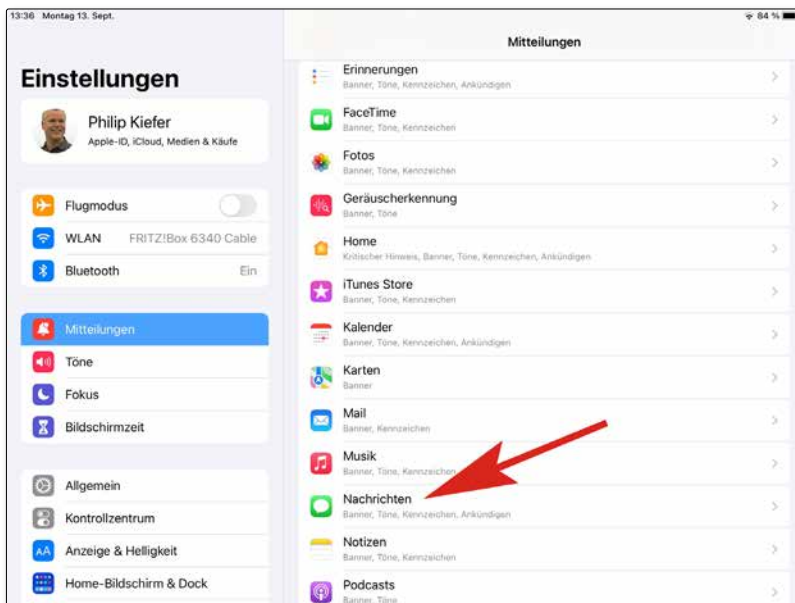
13:36 Montag 13. Sept.

84 %

Einstellungen

Philip Kiefer
Apple-ID, iCloud, Medien & Käufe

Flugmodus

WLAN FRITZ!Box 6340 Cable

Bluetooth Ein

Mitteilungen

Töne

Fokus

Bildschirmzeit

Allgemein

Kontrollzentrum

Anzeige & Helligkeit

Home-Bildschirm & Dock

Mitteilungen

Erinnerungen
Banner, Töne, Kennzeichen, Ankündigen

FaceTime
Banner, Töne, Kennzeichen

Fotos
Banner, Töne, Kennzeichen

Geräuscherkennung
Banner, Töne

Home
Kritischer Hinweis, Banner, Töne, Kennzeichen, Ankündigen

iTunes Store
Banner, Töne, Kennzeichen

Kalender
Banner, Töne, Kennzeichen, Ankündigen

Karten
Banner

Mail
Banner, Kennzeichen

Musik
Banner, Töne, Kennzeichen

Nachrichten
Banner, Töne, Kennzeichen, Ankündigen

Notizen
Banner, Töne, Kennzeichen

Podcasts
Banner, Töne